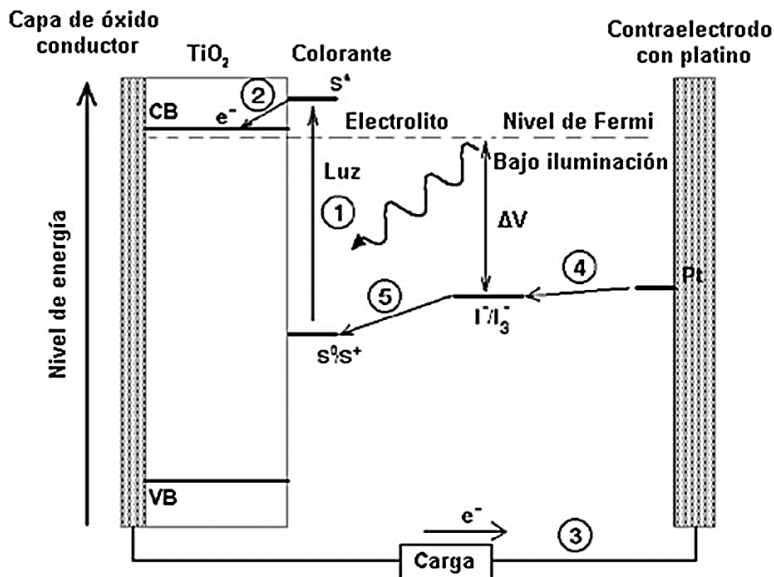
Capa de óxido conductor

$TiO_2$

Colorante

Contraelectrodo con platino

2

$S^*$

CB

$e^-$

Electrolito

Nivel de Fermi

Bajo iluminación

Luz

1

ΔV

Nivel de energía

4

5

Pt

$I^-/I_3^-$

$S^0/S^+$

VB

$e^-$

3

Carga